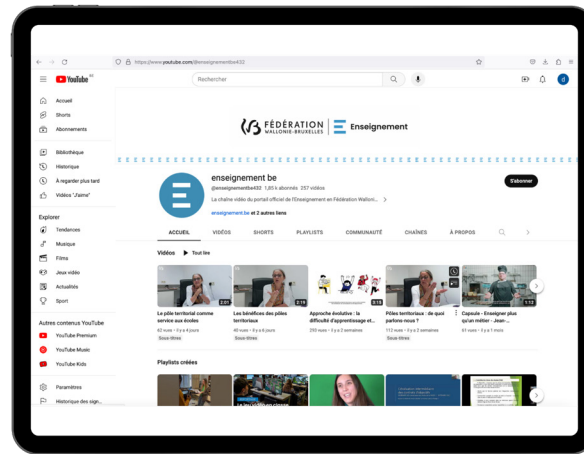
https://www.youtube.com/@enseignementbe432

YouTube BE

Rechercher

Accueil
Shorts
Abonnements

Bibliothèque
Historique
À regarder plus tard
Vidéos "J'aime"

Explorer
Tendances
Musique
Films
Jeux vidéo
Actualités
Sport

Autres contenus YouTube
YouTube Premium
YouTube Music
YouTube Kids

Paramètres
Historique des sign...

FÉDÉRATION WALLONIE-BRUXELLES | Enseignement

enseignement be
@enseignementbe432 1,85 k abonnés 257 vidéos
La chaîne vidéo du portail officiel de l'Enseignement en Fédération Wallonie... >
enseignement.be et 2 autres liens

S'abonner

ACCUEIL VIDÉOS SHORTS PLAYLISTS COMMUNAUTÉ CHAÎNES À PROPOS

Vidéos ▶ Tout lire

2:01
Le pôle territorial comme service aux écoles
62 vues • il y a 4 jours
Sous-titres

2:19
Les bénéfices des pôles territoriaux
40 vues • il y a 6 jours
Sous-titres

3:13
Approche évolutive : la difficulté d'apprentissage et...
255 vues • il y a 2 semaines

2:13
Pôles territoriaux : de quoi parlons-nous ?
112 vues • il y a 2 semaines
Sous-titres

1:12
Capsule - Enseigner plus qu'un métier - Jean-...
64 vues • il y a 1 mois

Playlists créées